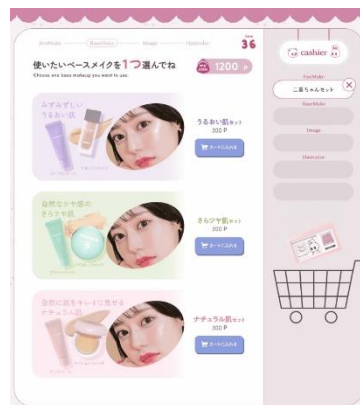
FaceMake BaseMake Image Hairmake

Step 36

使いたいベースメイクを1つ選んでね
Choose one base makeup you want to use.

1200 P

みずみずしい うるおい肌

うるおい肌セット
300 P
カートに入れる

自然なツヤ感の きらツヤ肌

きらツヤ肌セット
300 P
カートに入れる

自然に肌をキレイに見せる ナチュラル肌

ナチュラル肌セット
300 P
カートに入れる

cashier

FaceMake
二重ちゃんセット
×

BaseMake

Image

Hairmake